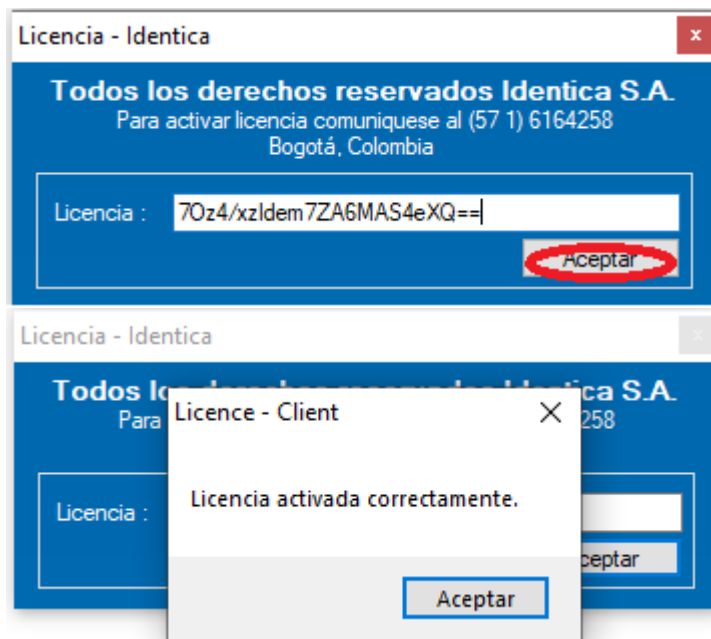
Licencia - Identica

x

Todos los derechos reservados Identica S.A.
Para activar licencia comuniquese al (57 1) 6164258
Bogotá, Colombia

Licencia : 7Oz4/xzIdem7ZA6MAS4eXQ==

Aceptar

Licencia - Identica

Todos lo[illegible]ica S.A.
Para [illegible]258

Licencia :

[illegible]ceptar

Licence - Client

X

Licencia activada correctamente.

Aceptar